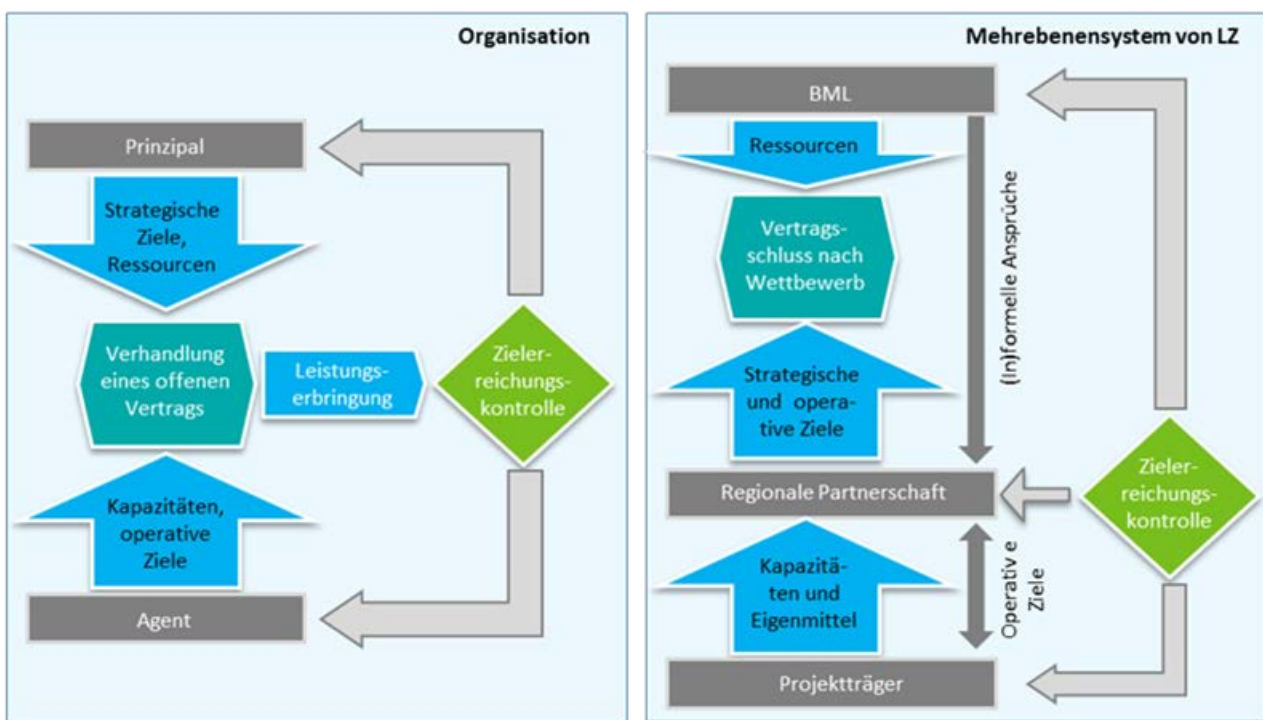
Organisation

Prinzipal

Strategische Ziele, Ressourcen

Verhandlung eines offenen Vertrags

Leistungserbringung

Zielerreichungskontrolle

Kapazitäten, operative Ziele

Agent

Mehrebenensystem von LZ

BML

Ressourcen

Vertragsschluss nach Wettbewerb

(In)formelle Ansprüche

Strategische und operative Ziele

Regionale Partnerschaft

Zielerreichungskontrolle

Kapazitäten und Eigenmittel

Operativ e Ziele

Projektträger